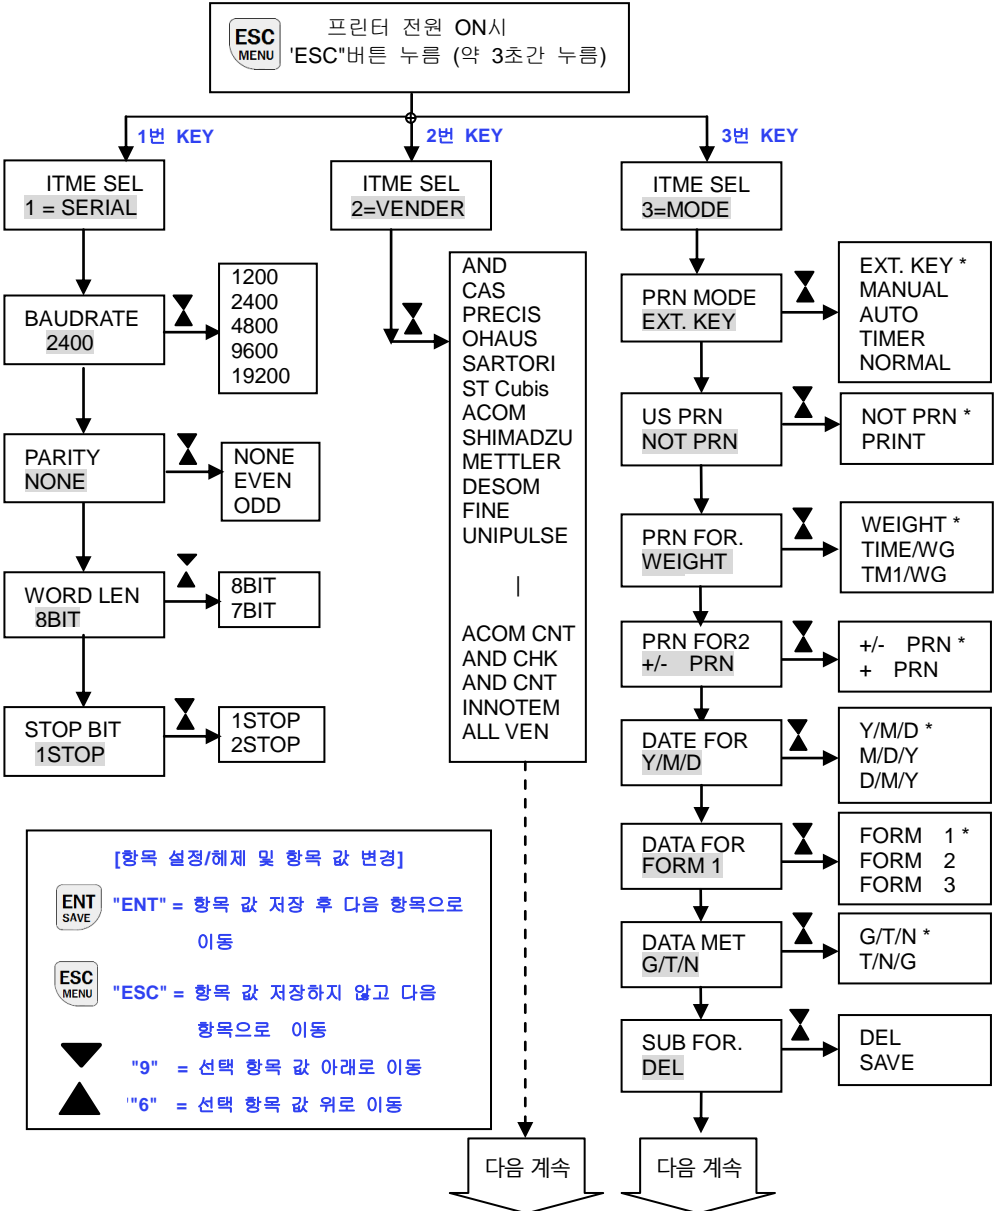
ESC MENU 프린터 전원 ON시
'ESC"버튼 누름 (약 3초간 누름)

1번 KEY

2번 KEY

3번 KEY

ITME SEL
1 = SERIAL

BAUDRATE
2400

1200
2400
4800
9600
19200

PARITY
NONE

NONE
EVEN
ODD

WORD LEN
8BIT

8BIT
7BIT

STOP BIT
1STOP

1STOP
2STOP

ITME SEL
2=VENDER

AND
CAS
PRECIS
OHAUS
SARTORI
ST Cubis
ACOM
SHIMADZU
METTLER
DESOM
FINE
UNIPULSE
|
ACOM CNT
AND CHK
AND CNT
INNOTEM
ALL VEN

ITME SEL
3=MODE

PRN MODE
EXT. KEY

EXT. KEY *
MANUAL
AUTO
TIMER
NORMAL

US PRN
NOT PRN

NOT PRN *
PRINT

PRN FOR.
WEIGHT

WEIGHT *
TIME/WG
TM1/WG

PRN FOR2
+/- PRN

+/- PRN *
+ PRN

DATE FOR
Y/M/D

Y/M/D *
M/D/Y
D/M/Y

DATA FOR
FORM 1

FORM 1 *
FORM 2
FORM 3

DATA MET
G/T/N

G/T/N *
T/N/G

SUB FOR.
DEL

DEL
SAVE

[항목 설정/헤제 및 항목 값 변경]

ENT SAVE "ENT" = 항목 값 저장 후 다음 항목으로 이동

ESC MENU "ESC" = 항목 값 저장하지 않고 다음 항목으로 이동

"9" = 선택 항목 값 아래로 이동

'"6" = 선택 항목 값 위로 이동

다음 계속

다음 계속